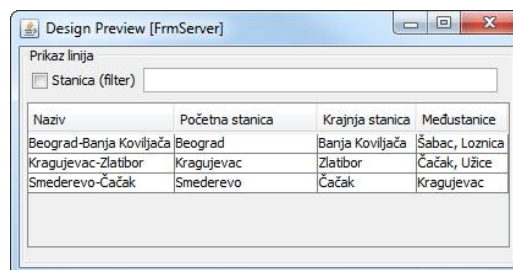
Design Preview [FrmServer]

Prikaz linija

Stanica (filter)

| Naziv | Početna stanica | Krajnja stanica | Međustanice |
|---|---|---|---|
| Beograd-Banja Koviljača | Beograd | Banja Koviljača | Šabac, Loznica |
| Kragujevac-Zlatibor | Kragujevac | Zlatibor | Čačak, Užice |
| Smederevo-Čačak | Smederevo | Čačak | Kragujevac |